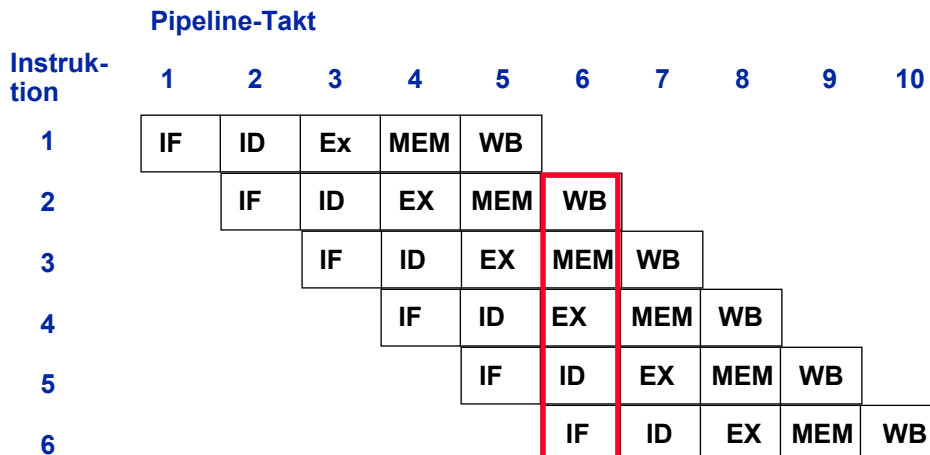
Pipeline-Takt

| Instruktion | 1 | 2 | 3 | 4 | 5 | 6 | 7 | 8 | 9 | 10 |
|---|---|---|---|---|---|---|---|---|---|---|
| 1 | IF | ID | Ex | MEM | WB | | | | | |
| 2 | | IF | ID | EX | MEM | WB | | | | |
| 3 | | | IF | ID | EX | MEM | WB | | | |
| 4 | | | | IF | ID | EX | MEM | WB | | |
| 5 | | | | | IF | ID | EX | MEM | WB | |
| 6 | | | | | | IF | ID | EX | MEM | WB |